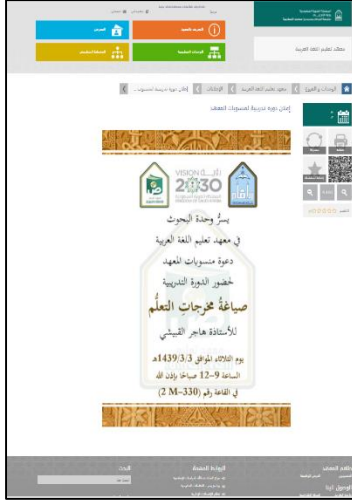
معهد تعليم اللغة العربية

التعريف بالمعهد

المدرس

الإدارات المنظمة

الخدمات والتعليم

إعلان دورة تدريبية لمنسوبات المعهد

VISION رؤية 2030

يسرُّ وحدة البحوث
في معهد تعليم اللغة العربية
دعوة منسوبات المعهد
لحضور الدورة التدريبية
صياغة مخرجات التعلّم
للأستاذة هاجر القبيشي
يوم الثلاثاء الموافق 1439/3/3هـ
الساعة 9-12 صباحاً بإذن الله
في القاعة رقم (330-M 2)

الروابط المهمة

البحث